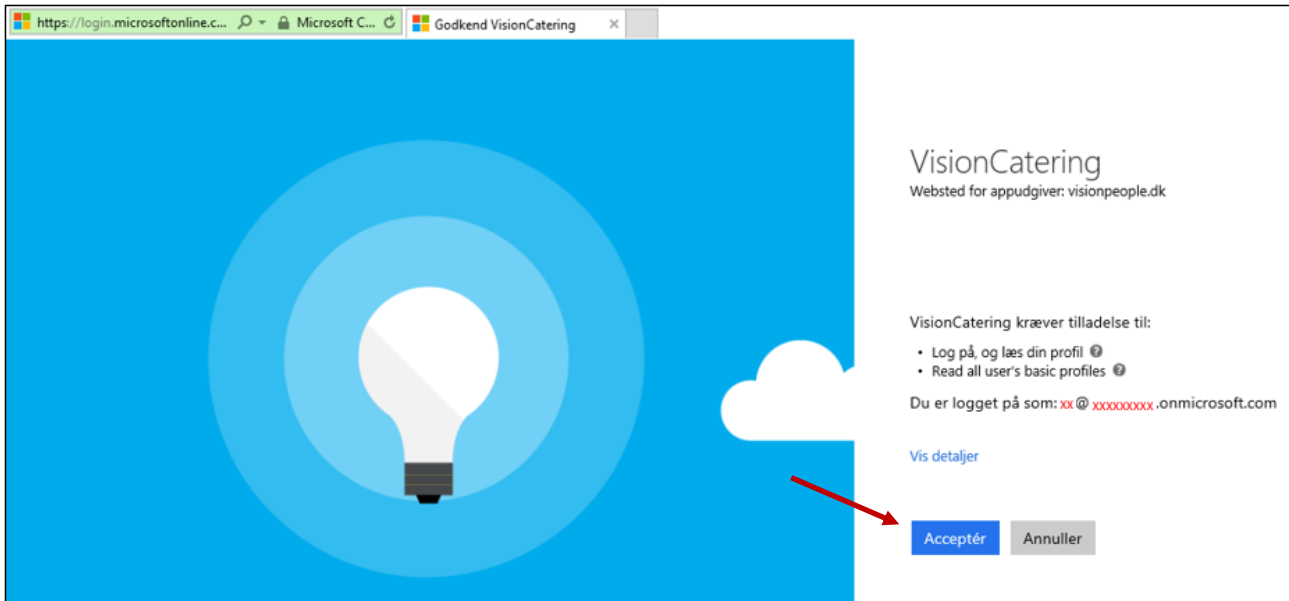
https://login.microsoftonline.c... Microsoft C... Godkend VisionCatering

VisionCatering
Websted for appudgiver: visionpeople.dk

VisionCatering kræver tilladelse til:
• Log på, og læs din profil
• Read all user's basic profiles

Du er logget på som: xx@ xxxxxxxxx .onmicrosoft.com

Vis detaljer

Acceptér Annuller